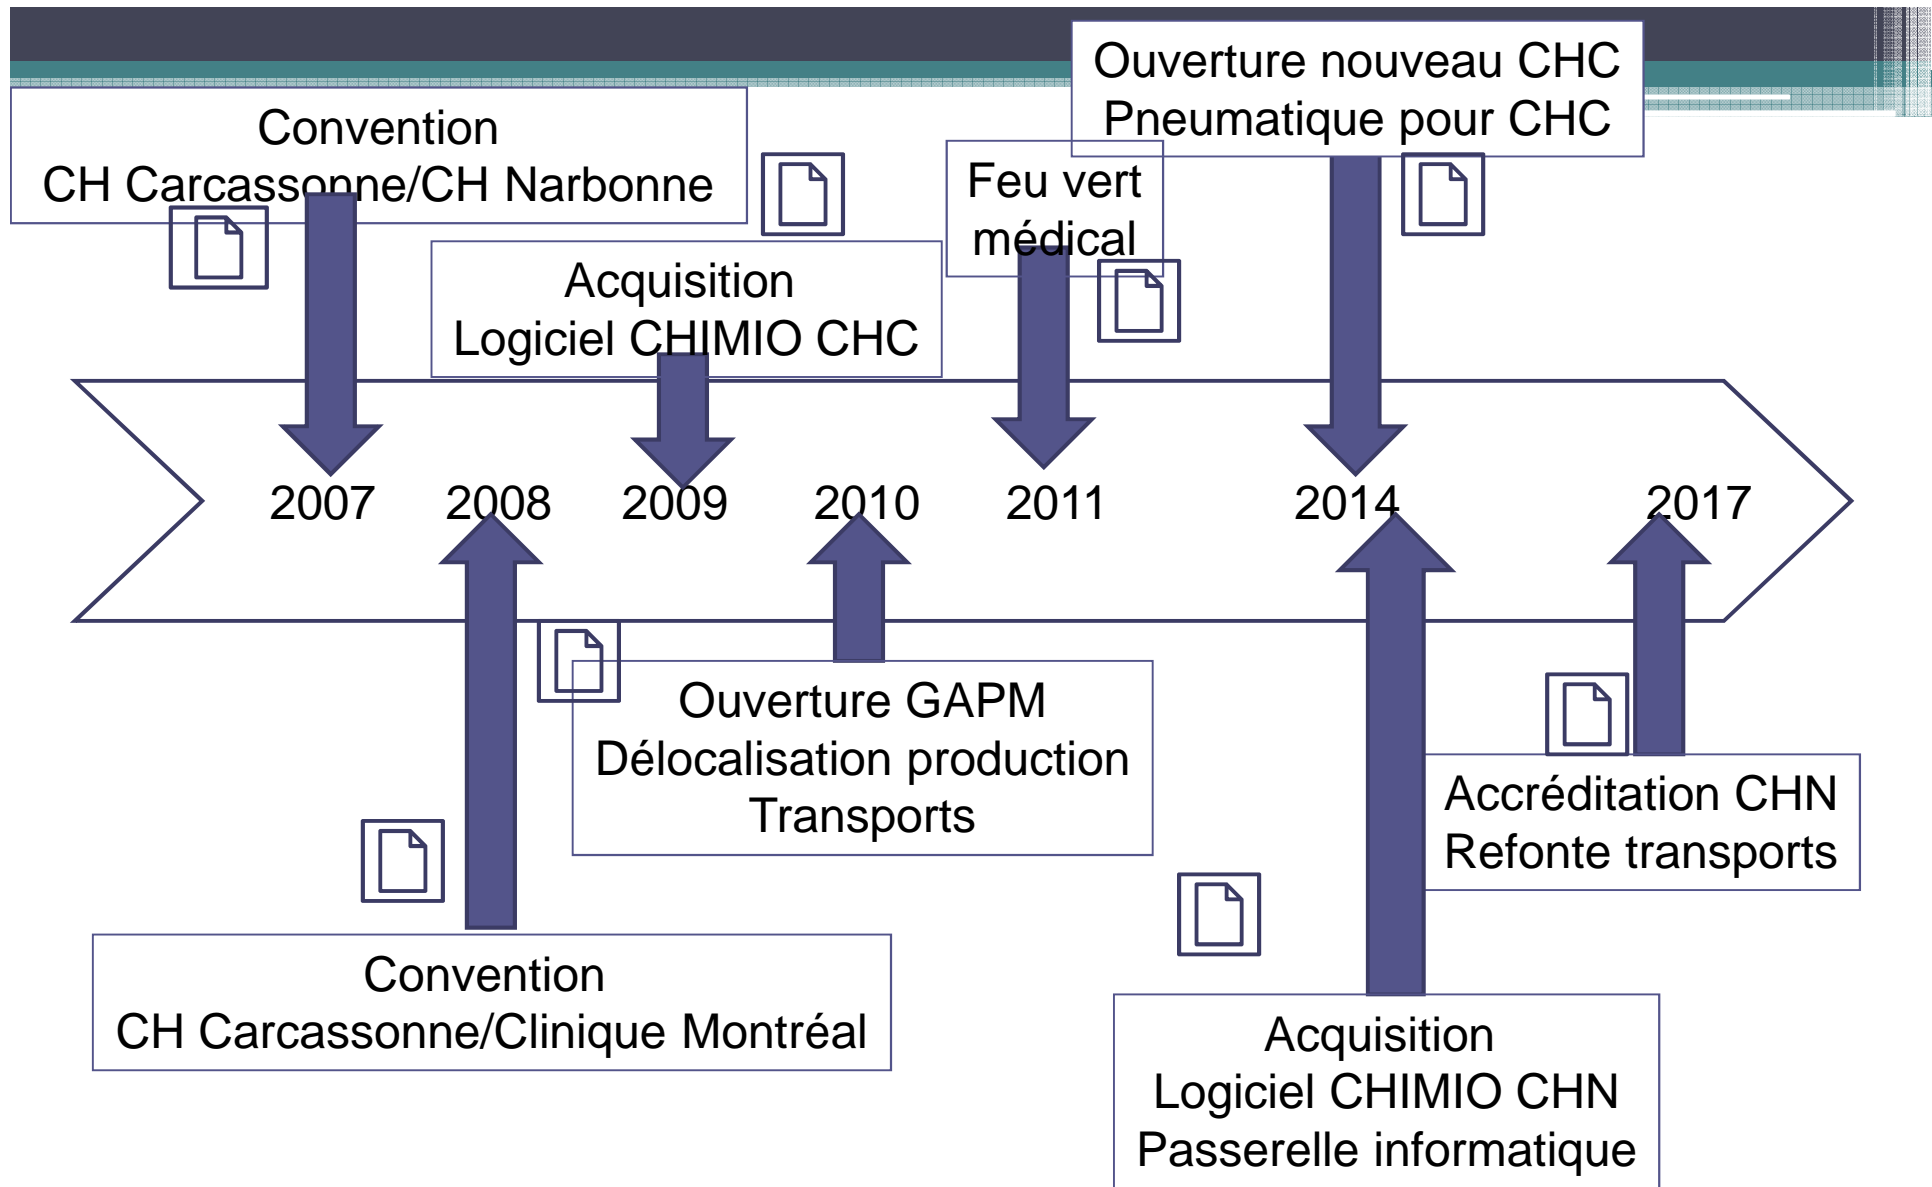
Convention
CH Carcassonne/CH Narbonne

Acquisition
Logiciel CHIMIO CHC

Feu vert
médical

Ouverture nouveau CHC
Pneumatique pour CHC

2007 2008 2009 2010 2011 2014 2017

Ouverture GAPM
Délocalisation production
Transports

Accréditation CHN
Refonte transports

Convention
CH Carcassonne/Clinique Montréal

Acquisition
Logiciel CHIMIO CHN
Passerelle informatique